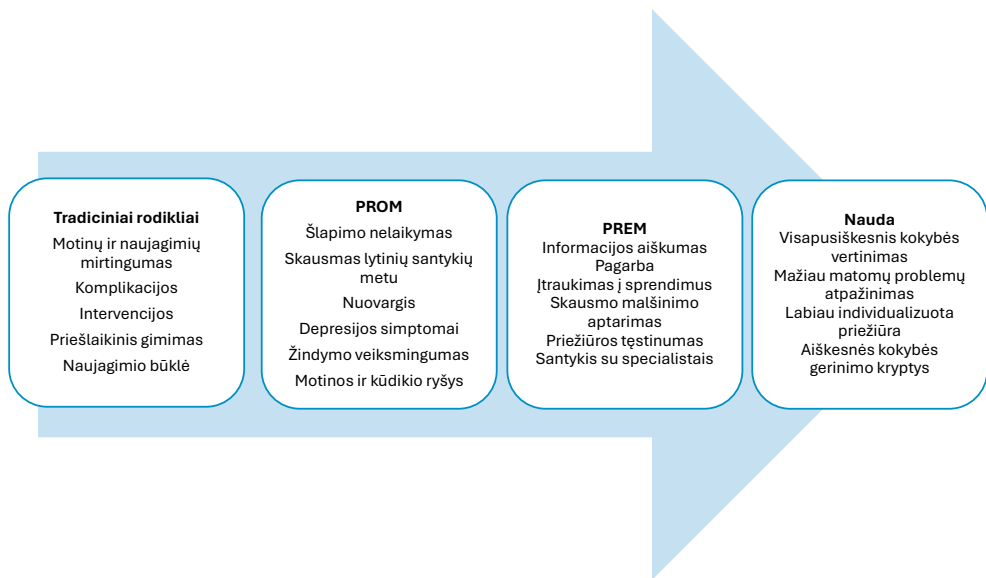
Tradiciniai rodikliai
Motinų ir naujagimių mirtingumas
Komplikacijos
Intervencijos
Priešlaikinis gimimas
Naujagimio būklė

PROM
Šlapimo nelaikymas
Skausmas lytinių santykių metu
Nuovargis
Depresijos simptomai
Žindymo veiksmingumas
Motinos ir kūdikio ryšys

PREM
Informacijos aiškumas
Pagarba
Įtraukimas į sprendimus
Skausmo malšinimo aptarimas
Priežiūros tęstinumas
Santykis su specialistais

Nauda
Visapusiškesnis kokybės vertinimas
Mažiau matomų problemų atpažinimas
Labiau individualizuota priežiūra
Aiškesnės kokybės gerinimo kryptys